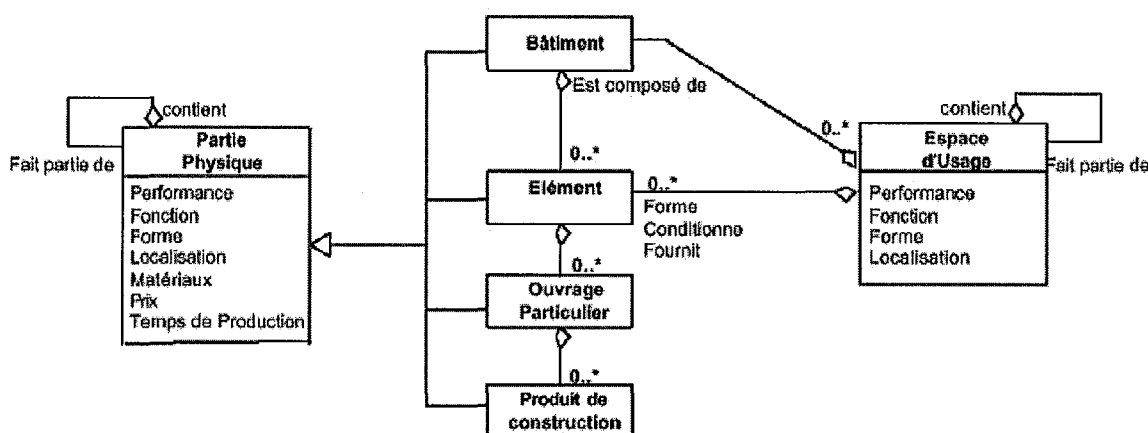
Bâtiment

Est composé de

0..*

contient

Partie Physique

Fait partie de

Performance
Fonction
Forme
Localisation
Matériaux
Prix
Temps de Production

Elément

0..*

Forme
Conditionne
Fournit

0..*

Ouvrage Particulier

0..*

Produit de construction

0..*

contient

Espace d'Usage

Fait partie de

Performance
Fonction
Forme
Localisation